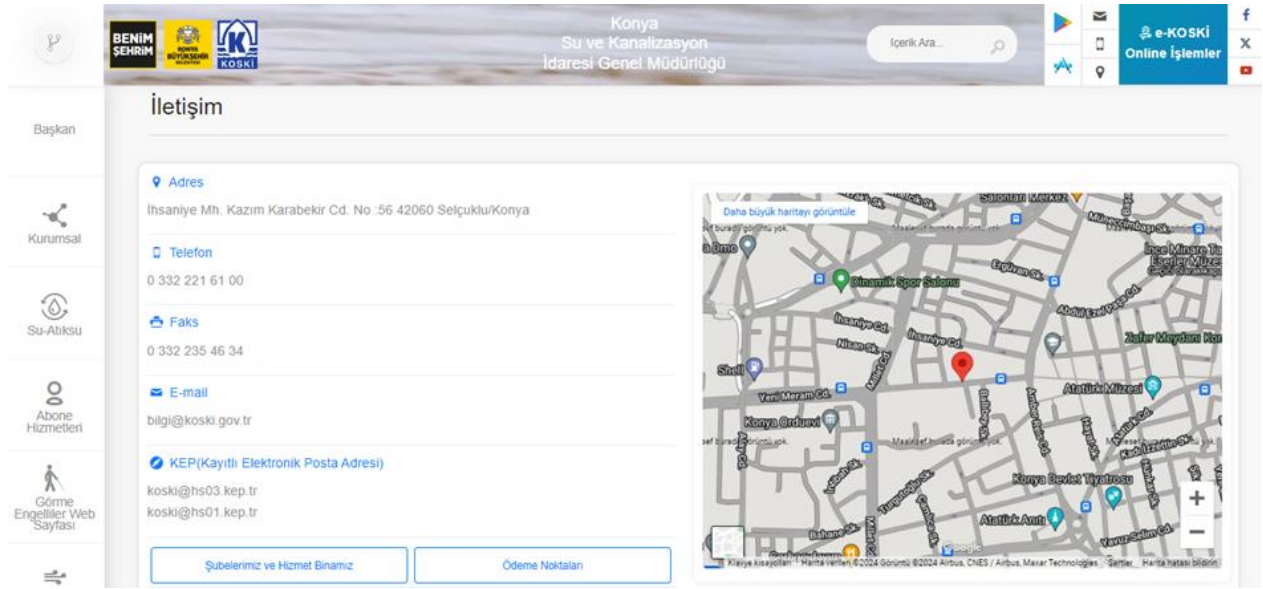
BENİM ŞEHRİM
KONYA BÜYÜKŞEHİR BELEDİYESİ
KOSKİ

Konya
Su ve Kanalizasyon
İdaresi Genel Müdürlüğü

İçerik Ara...

e-KOSKİ
Online İşlemler

Başkan

Kurumsal

Su-Atıksu

Abone Hizmetleri

Görme Engelliler Web Sayfası

İletişim

Adres
İhsaniye Mh. Kazım Karabekir Cd. No :56 42060 Selçuklu/Konya

Telefon
0 332 221 61 00

Faks
0 332 235 46 34

E-mail
bilgi@koski.gov.tr

KEP(Kayıtlı Elektronik Posta Adresi)
koski@hs03.kep.tr
koski@hs01.kep.tr

Şubelerimiz ve Hizmet Binamız

Ödeme Noktaları

Daha büyük haritayı görüntüle

Salonları Merkezi
Müze
Dinamik Spor Salonu
Erguvan Sk.
İnce Minare Taş Eserler Müzesi
Abdülaziz Paşa Cd.
İhsaniye Cd.
İhsaniye Cd.
Nişan Sk.
Zafer Meydanı
Shell
Yeni Meram Cd.
Atatürk Müzesi
Konya Orduevi
Konya Devlet Tiyatrosu
Atatürk Anıtı
Bahane Sk.
Google
Klavye kısayolları Harita verileri ©2024 Görüntü ©2024 Airbus, CNES / Airbus, Maxar Technologies Şartlar Harita hatası bildirin